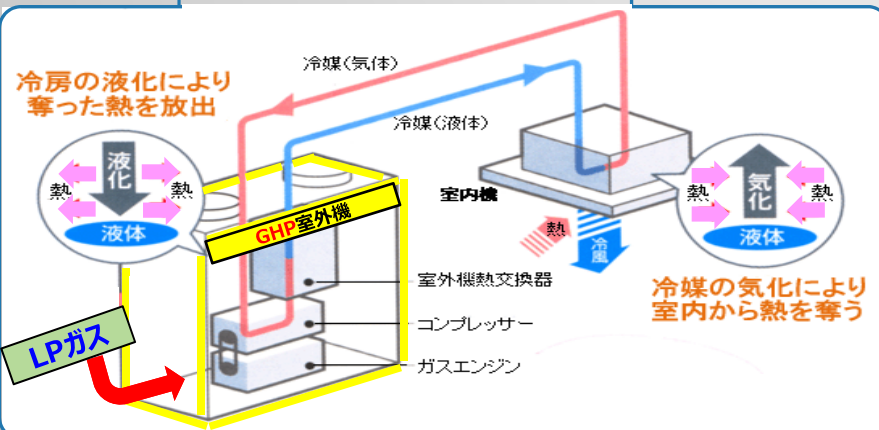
冷房の液化により奪った熱を放出

冷媒(気体)

冷媒(液体)

液化

熱

熱

液体

GHP室外機

室内機

熱

冷風

気化

熱

熱

液体

室外機熱交換器

コンプレッサー

ガスエンジン

LPガス

冷媒の気化により室内から熱を奪う